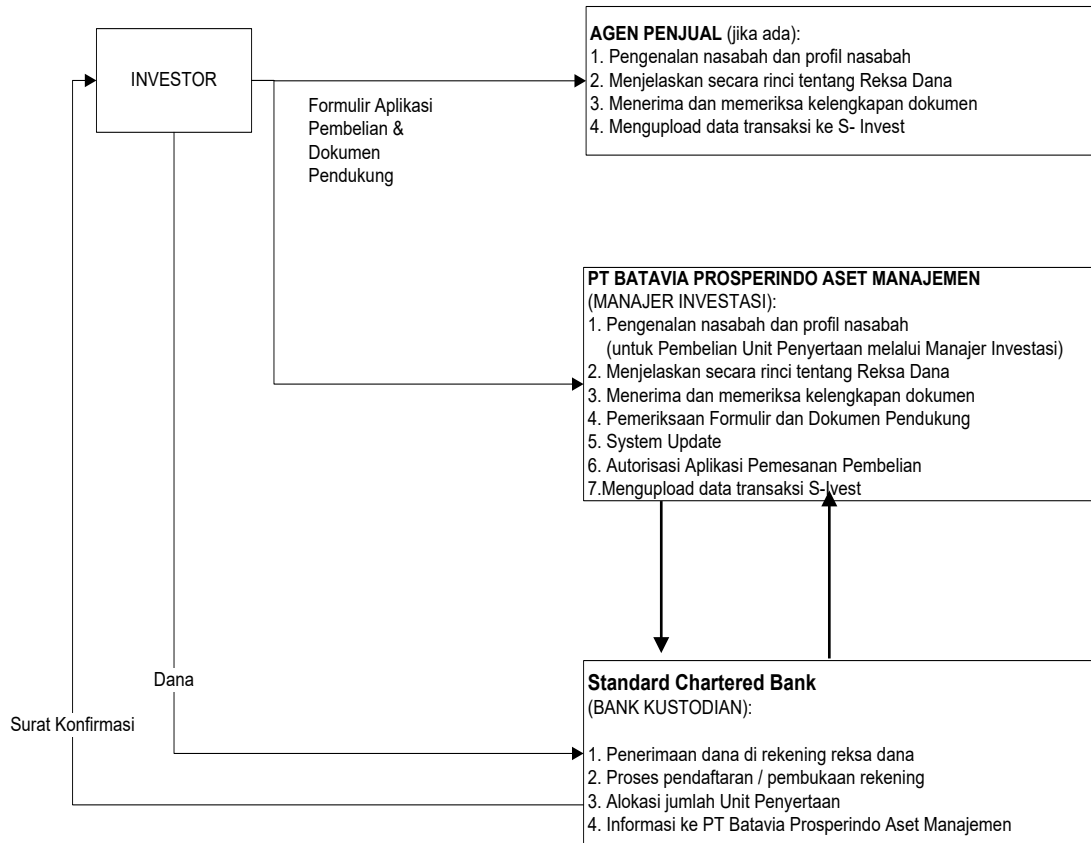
INVESTOR

Formulir Aplikasi Pembelian & Dokumen Pendukung

**AGEN PENJUAL** (jika ada):
1. Pengenalan nasabah dan profil nasabah
2. Menjelaskan secara rinci tentang Reksa Dana
3. Menerima dan memeriksa kelengkapan dokumen
4. Mengupload data transaksi ke S- Invest

**PT BATAVIA PROSPERINDO ASET MANAJEMEN**
(MANAJER INVESTASI):
1. Pengenalan nasabah dan profil nasabah
(untuk Pembelian Unit Penyertaan melalui Manajer Investasi)
2. Menjelaskan secara rinci tentang Reksa Dana
3. Menerima dan memeriksa kelengkapan dokumen
4. Pemeriksaan Formulir dan Dokumen Pendukung
5. System Update
6. Autorisasi Aplikasi Pemesanan Pembelian
7.Mengupload data transaksi S-Ivest

Dana

Surat Konfirmasi

**Standard Chartered Bank**
(BANK KUSTODIAN):
1. Penerimaan dana di rekening reksa dana
2. Proses pendaftaran / pembukaan rekening
3. Alokasi jumlah Unit Penyertaan
4. Informasi ke PT Batavia Prosperindo Aset Manajemen